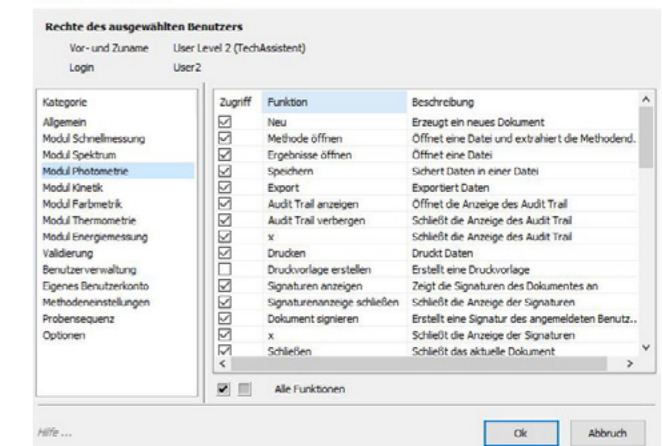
Rechte des ausgewählten Benutzers

Vor- und Zuname User Level 2 (TechAssistent)
Login User2

Kategorie
Allgemein
Modul Schnellmessung
Modul Spektrum
Modul Photometrie
Modul Kinetik
Modul Farbmetrik
Modul Thermometrie
Modul Energiemessung
Validierung
Benutzerverwaltung
Eigenes Benutzerkonto
Methodeneinstellungen
Probensequenz
Optionen

| Zugriff | Funktion | Beschreibung |
|---|---|---|
| ☑ | Neu | Erzeugt ein neues Dokument |
| ☑ | Methode öffnen | Öffnet eine Datei und extrahiert die Methodend. |
| ☑ | Ergebnisse öffnen | Öffnet eine Datei |
| ☑ | Speichern | Sichert Daten in einer Datei |
| ☑ | Export | Exportiert Daten |
| ☑ | Audit Trail anzeigen | Öffnet die Anzeige des Audit Trail |
| ☑ | Audit Trail verbergen | Schließt die Anzeige des Audit Trail |
| ☑ | x | Schließt die Anzeige des Audit Trail |
| ☑ | Drucken | Druckt Daten |
| ☐ | Druckvorlage erstellen | Erstellt eine Druckvorlage |
| ☑ | Signaturen anzeigen | Zeigt die Signaturen des Dokumentes an |
| ☑ | Signaturenanzeige schließen | Schließt die Anzeige der Signaturen |
| ☑ | Dokument signieren | Erstellt eine Signatur des angemeldeten Benutz.. |
| ☑ | x | Schließt die Anzeige der Signaturen |
| ☑ | Schließen | Schließt das aktuelle Dokument |

Alle Funktionen

Hilfe ...

Ok Abbruch